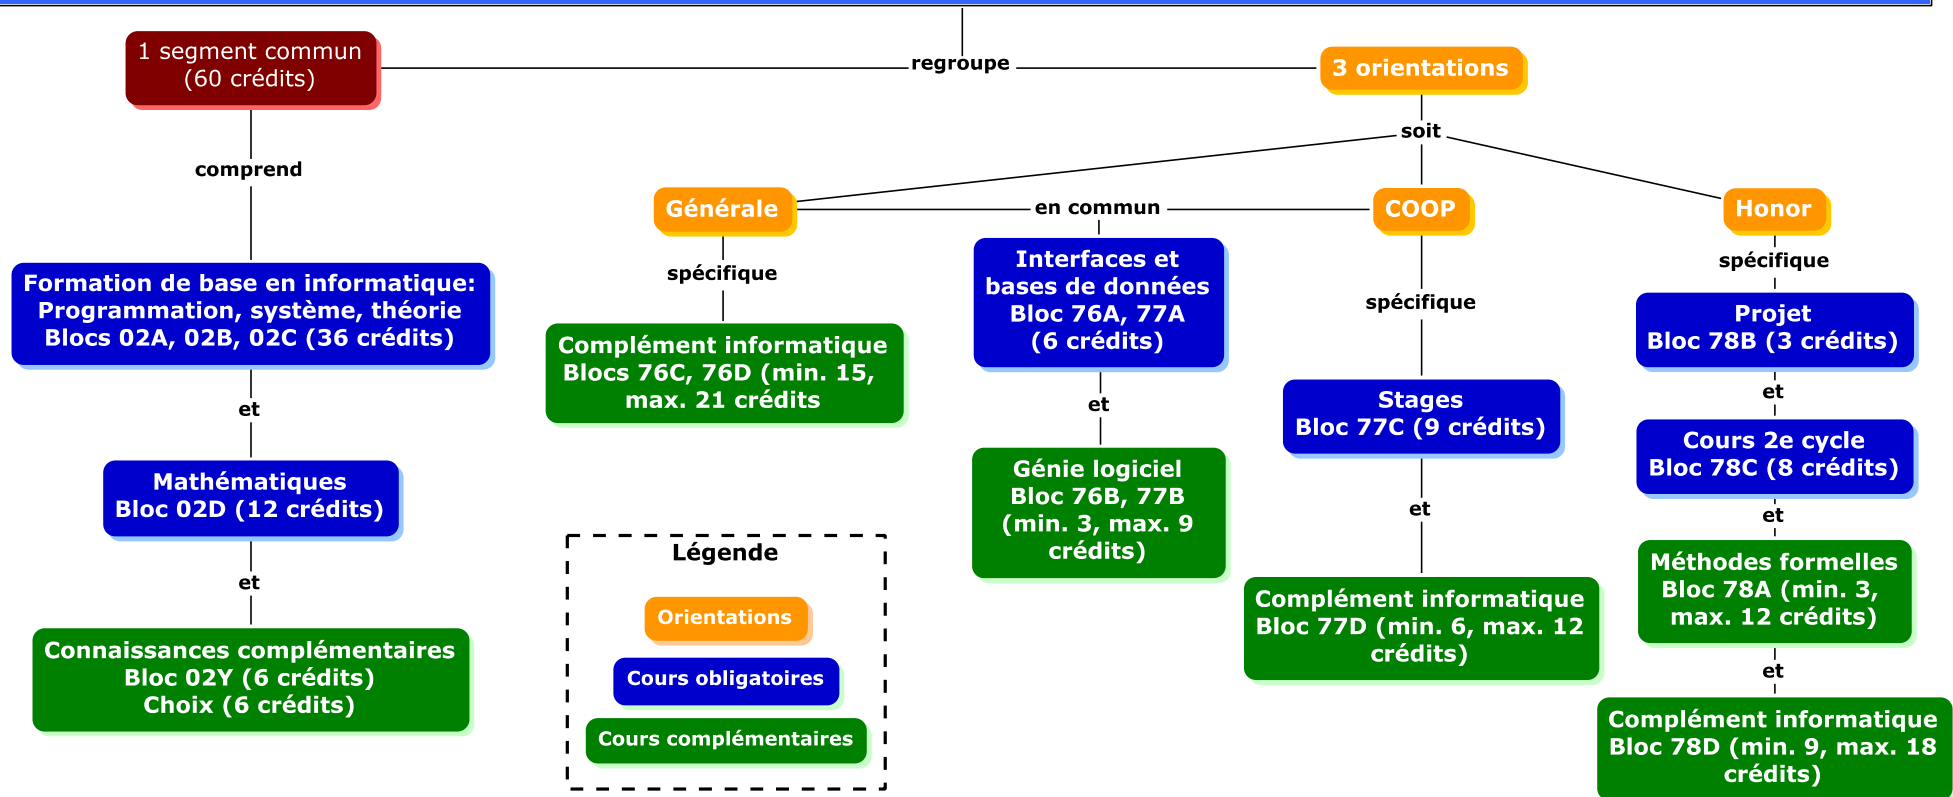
1 segment commun (60 crédits)

regroupe

3 orientations

comprend

soit

Formation de base en informatique: Programmation, système, théorie Blocs 02A, 02B, 02C (36 crédits)

et

Mathématiques Bloc 02D (12 crédits)

et

Connaissances complémentaires Bloc 02Y (6 crédits) Choix (6 crédits)

Générale

en commun

COOP

Honor

spécifique

Complément informatique Blocs 76C, 76D (min. 15, max. 21 crédits

Interfaces et bases de données Bloc 76A, 77A (6 crédits)

et

Génie logiciel Bloc 76B, 77B (min. 3, max. 9 crédits)

spécifique

Stages Bloc 77C (9 crédits)

et

Complément informatique Bloc 77D (min. 6, max. 12 crédits)

spécifique

Projet Bloc 78B (3 crédits)

et

Cours 2e cycle Bloc 78C (8 crédits)

et

Méthodes formelles Bloc 78A (min. 3, max. 12 crédits)

et

Complément informatique Bloc 78D (min. 9, max. 18 crédits)

Légende

Orientations

Cours obligatoires

Cours complémentaires